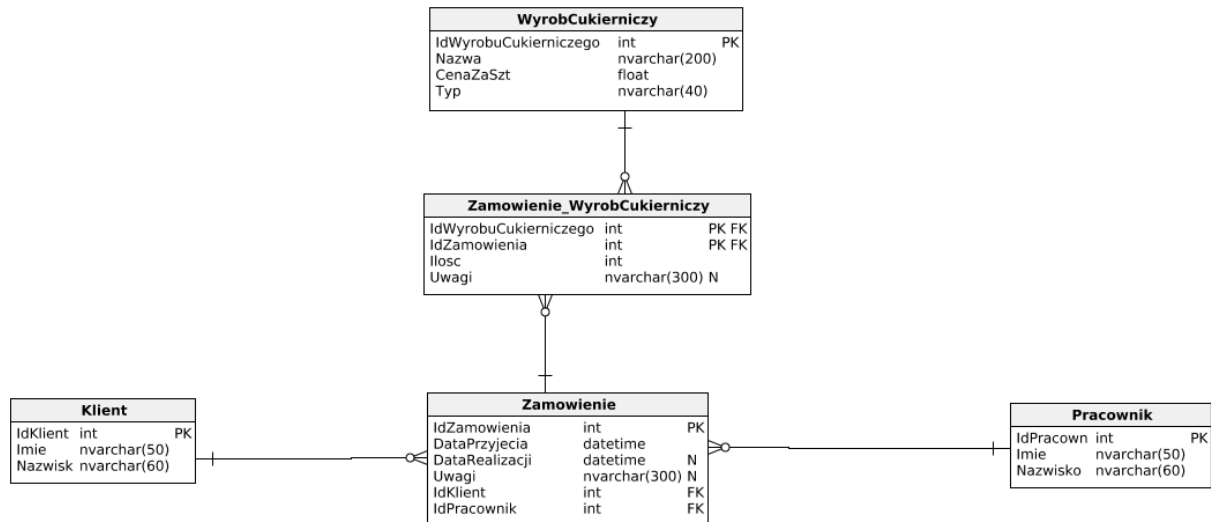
WyrobCukierniczy

| IdWyrobuCukierniczego | int | PK |
|---|---|---|
| Nazwa | nvarchar(200) | |
| CenaZaSzt | float | |
| Typ | nvarchar(40) | |

Zamowienie_WyrobCukierniczy

| IdWyrobuCukierniczego | int | PK FK |
|---|---|---|
| IdZamowienia | int | PK FK |
| Ilosc | int | |
| Uwagi | nvarchar(300) N | |

Klient

| IdKlient | int | PK |
|---|---|---|
| Imie | nvarchar(50) | |
| Nazwisk | nvarchar(60) | |

Zamowienie

| IdZamowienia | int | PK |
|---|---|---|
| DataPrzyjecia | datetime | |
| DataRealizacji | datetime | N |
| Uwagi | nvarchar(300) | N |
| IdKlient | int | FK |
| IdPracownik | int | FK |

Pracownik

| IdPracown | int | PK |
|---|---|---|
| Imie | nvarchar(50) | |
| Nazwisko | nvarchar(60) | |